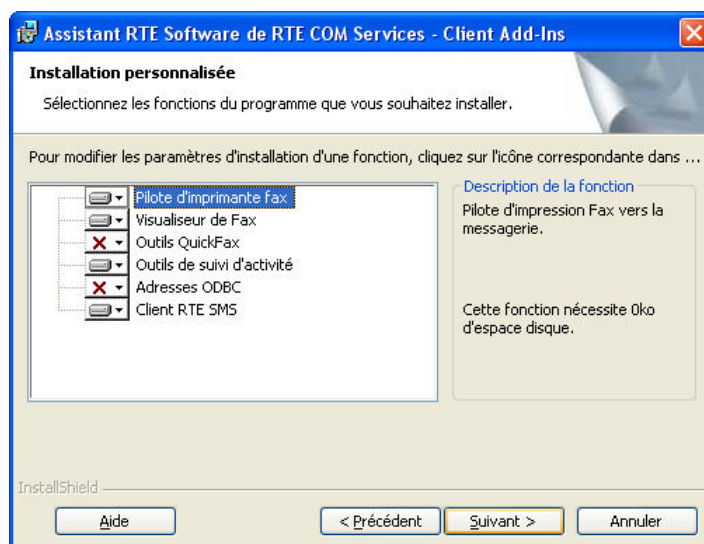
Assistant RTE Software de RTE COM Services - Client Add-Ins

Installation personnalisée

Sélectionnez les fonctions du programme que vous souhaitez installer.

Pour modifier les paramètres d'installation d'une fonction, cliquez sur l'icône correspondante dans ...

Pilote d'imprimante fax
Visualiseur de Fax
Outils QuickFax
Outils de suivi d'activité
Adresses ODBC
Client RTE SMS

Description de la fonction

Pilote d'impression Fax vers la messagerie.

Cette fonction nécessite 0ko d'espace disque.

InstallShield

Aide

< Précédent

Suivant >

Annuler